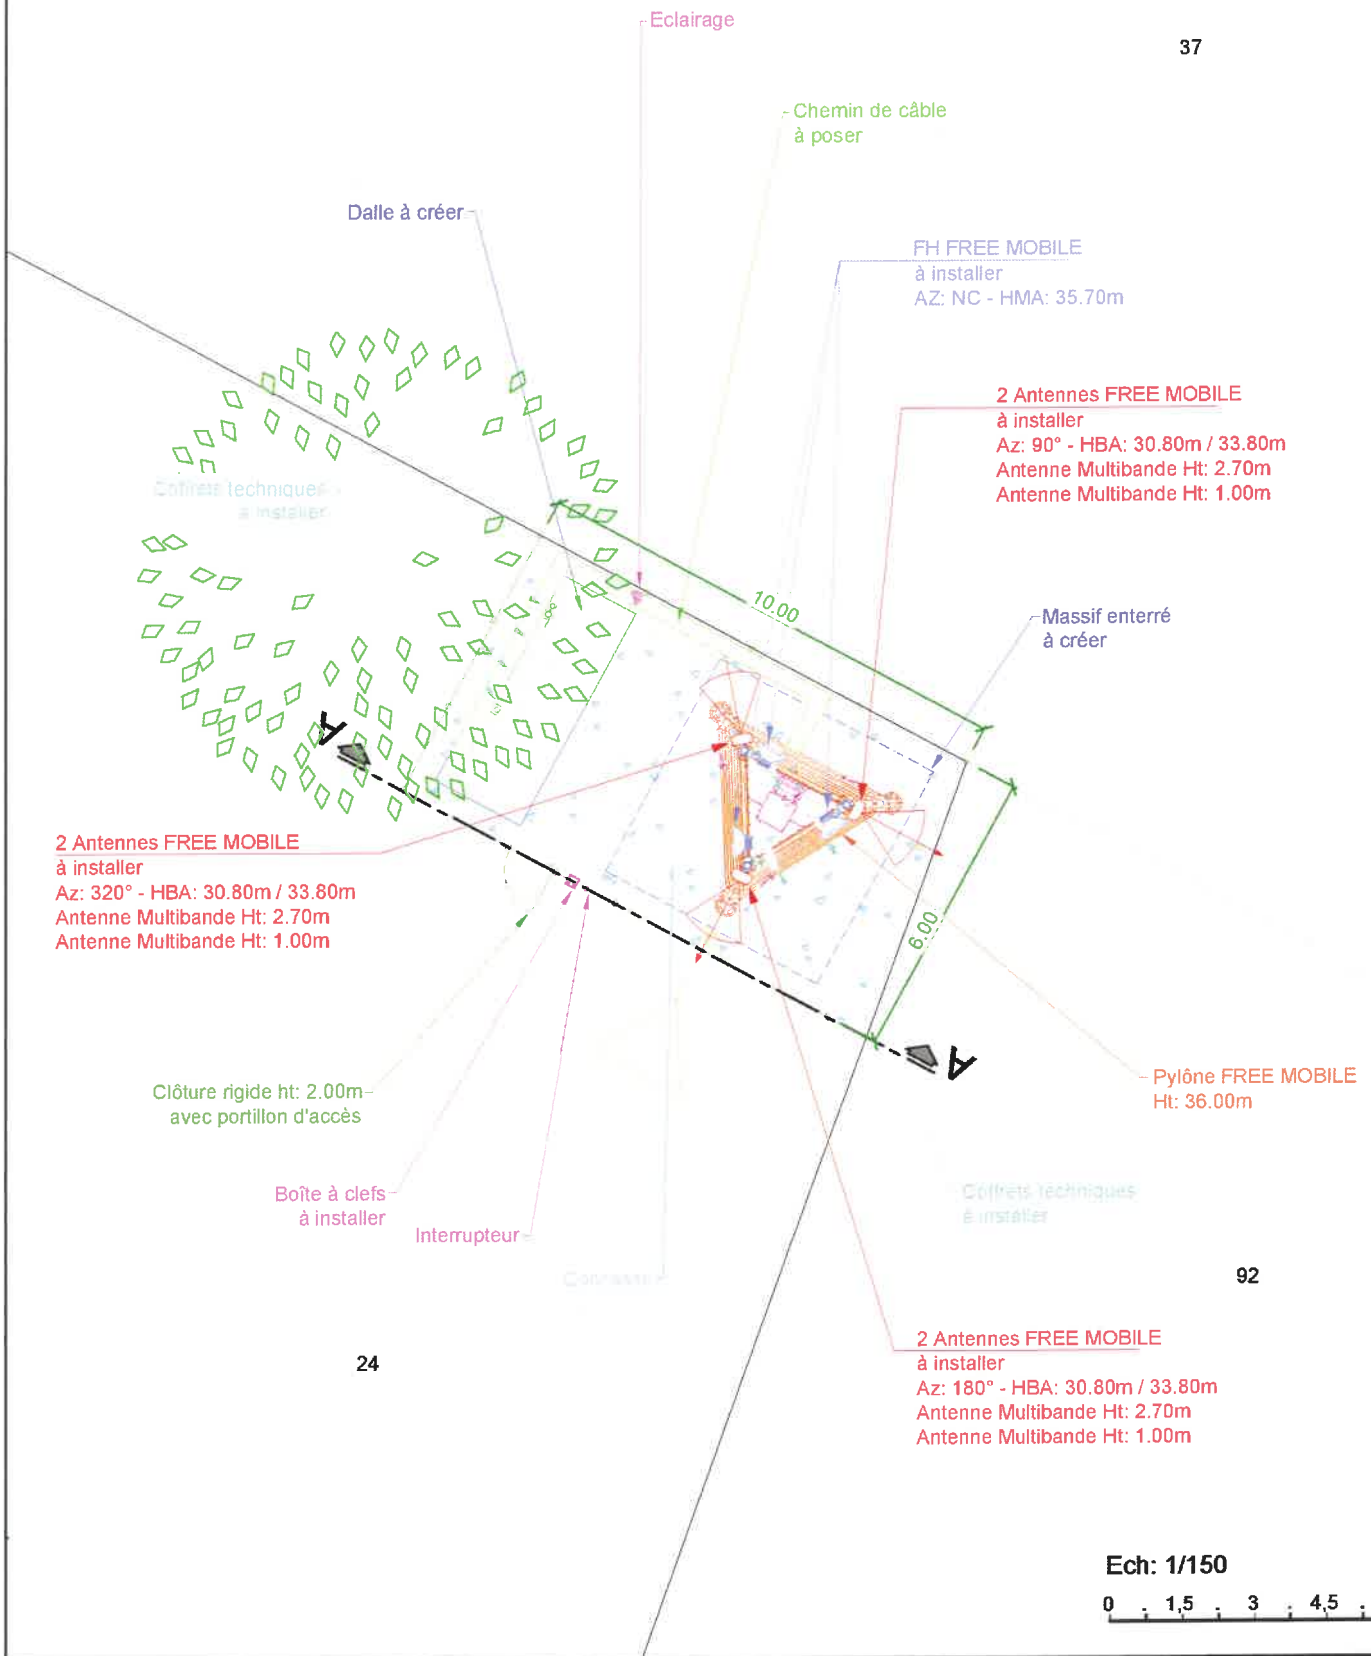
Eclairage

37

Chemin de câble
à poser

Dalle à créer

FH FREE MOBILE
à installer
AZ: NC - HMA: 35.70m

2 Antennes FREE MOBILE
à installer
Az: 90° - HBA: 30.80m / 33.80m
Antenne Multibande Ht: 2.70m
Antenne Multibande Ht: 1.00m

Coffrets techniques
à installer

10.00

Massif enterré
à créer

A

2 Antennes FREE MOBILE
à installer
Az: 320° - HBA: 30.80m / 33.80m
Antenne Multibande Ht: 2.70m
Antenne Multibande Ht: 1.00m

6.00

A

Clôture rigide ht: 2.00m
avec portillon d'accès

Pylône FREE MOBILE
Ht: 36.00m

Boîte à clefs
à installer

Interrupteur

Coffrets techniques
à installer

Compteur

92

24

2 Antennes FREE MOBILE
à installer
Az: 180° - HBA: 30.80m / 33.80m
Antenne Multibande Ht: 2.70m
Antenne Multibande Ht: 1.00m

Ech: 1/150
0 1,5 3 4,5